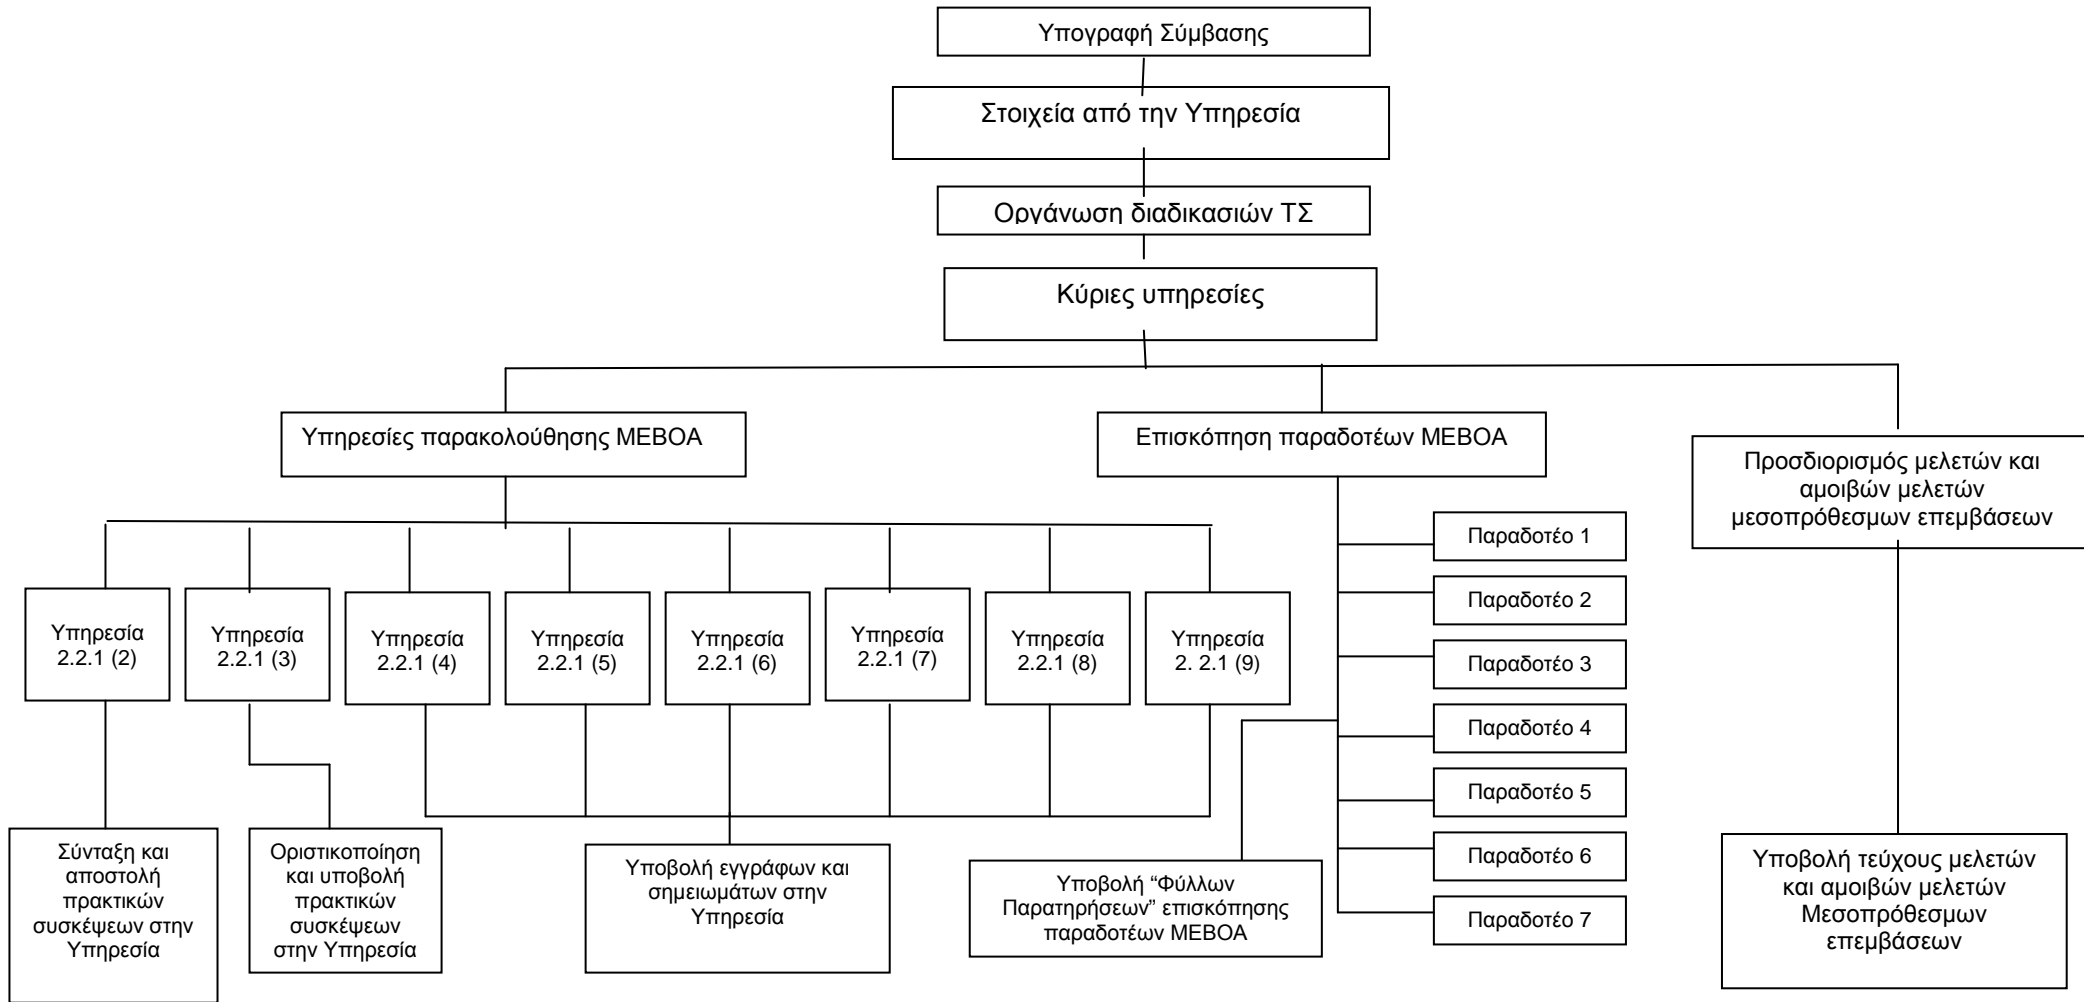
Υπογραφή Σύμβασης

Στοιχεία από την Υπηρεσία

Οργάνωση διαδικασιών ΤΣ

Κύριες υπηρεσίες

Υπηρεσίες παρακολούθησης ΜΕΒΟΑ

Επισκόπηση παραδοτέων ΜΕΒΟΑ

Προσδιορισμός μελετών και αμοιβών μελετών μεσοπρόθεσμων επεμβάσεων

Υπηρεσία 2.2.1 (2)

Υπηρεσία 2.2.1 (3)

Υπηρεσία 2.2.1 (4)

Υπηρεσία 2.2.1 (5)

Υπηρεσία 2.2.1 (6)

Υπηρεσία 2.2.1 (7)

Υπηρεσία 2.2.1 (8)

Υπηρεσία 2. 2.1 (9)

Παραδοτέο 1

Παραδοτέο 2

Παραδοτέο 3

Παραδοτέο 4

Παραδοτέο 5

Παραδοτέο 6

Παραδοτέο 7

Σύνταξη και αποστολή πρακτικών συσκέψεων στην Υπηρεσία

Οριστικοποίηση και υποβολή πρακτικών συσκέψεων στην Υπηρεσία

Υποβολή εγγράφων και σημειωμάτων στην Υπηρεσία

Υποβολή “Φύλλων Παρατηρήσεων” επισκόπησης παραδοτέων ΜΕΒΟΑ

Υποβολή τεύχους μελετών και αμοιβών μελετών Μεσοπρόθεσμων επεμβάσεων